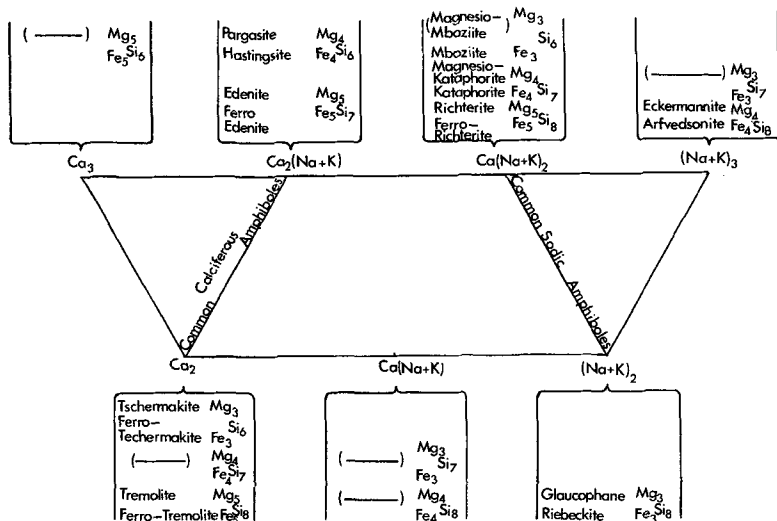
(———) $Mg_5$
$Fe_5Si_6$

Pargasite $Mg_4$
Hastingsite $Fe_4Si_6$

Edenite $Mg_5$
Ferro Edenite $Fe_5Si_7$

(Magnesio–Mbaziite) $Mg_3$
$Si_6$
Mbaziite $Fe_3$
Magnesio–Kataphorite $Mg_4$
Kataphorite $Fe_4Si_7$
Richterite $Mg_5Si_8$
Ferro–Richterite $Fe_5$

(———) $Mg_3$
$Fe_3Si_7$
Eckermannite $Mg_4$
Arfvedsonite $Fe_4Si_8$

$Ca_3$

$Ca_2(Na+K)$

$Ca(Na+K)_2$

$(Na+K)_3$

Common Calciferous Amphiboles

Common Sodic Amphiboles

$Ca_2$

$Ca(Na+K)$

$(Na+K)_2$

Tschermakite $Mg_3$
Ferro–Techermakite $Fe_3Si_6$
(———) $Mg_4$
$Fe_4Si_7$
Tremolite $Mg_5$
Ferro–Tremolite $Fe_5Si_8$

(———) $Mg_3$
$Si_7$
$Fe_3$
(———) $Mg_4$
$Fe_4Si_8$

Glaucophane $Mg_3$
Riebeckite $Fe_3Si_8$